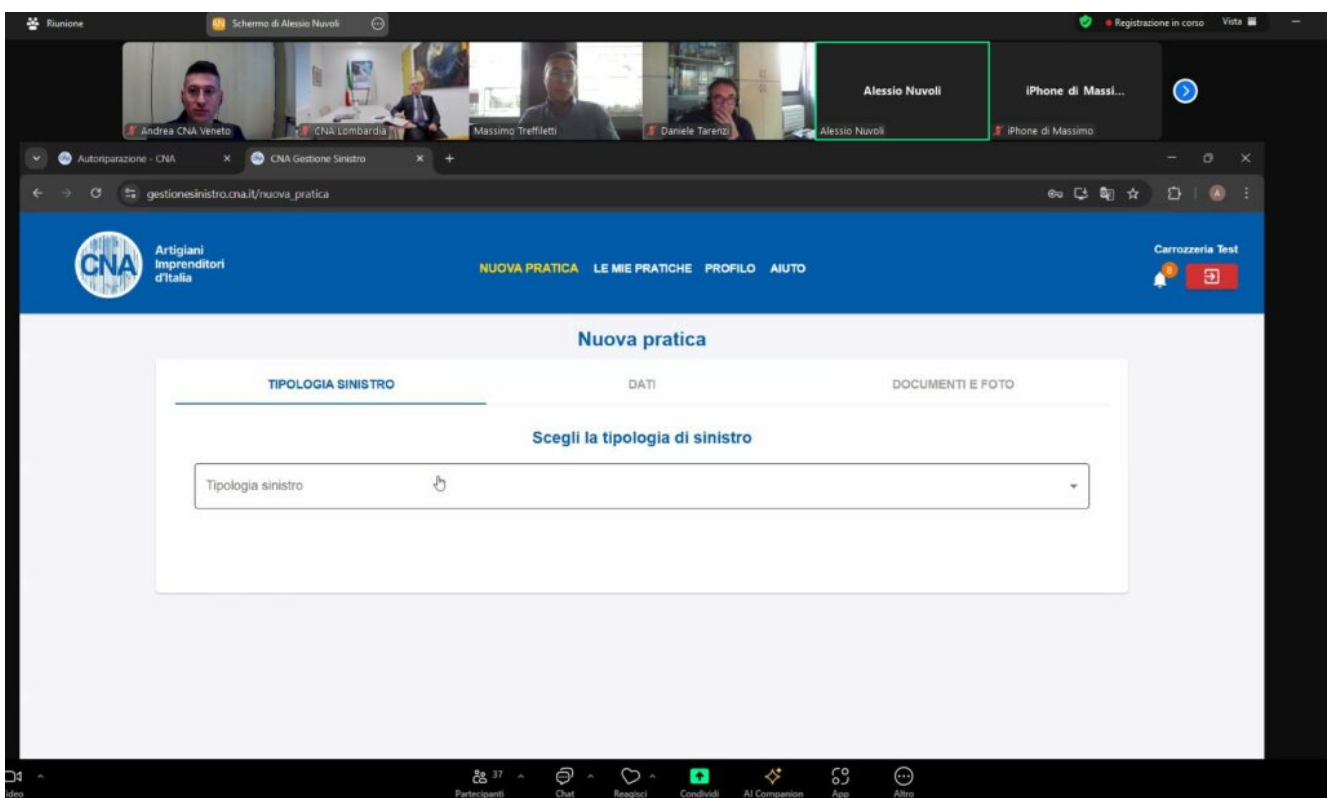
Riunione
AN Schermo di Alessio Nuvoli
Registrazione in corso Vista

Andrea CNA Veneto
CNA Lombardia
Massimo Treffiletti
Daniele Tarenzi
Alessio Nuvoli
Alessio Nuvoli
iPhone di Massi...
iPhone di Massimo

Autoriparazione - CNA
CNA Gestione Sinistro
gestionesinistro.cna.it/nuova_pratica

CNA
Artigiani Imprenditori d'Italia
NUOVA PRATICA LE MIE PRATICHE PROFILO AIUTO
Carrozzeria Test
8

Nuova pratica
TIPOLOGIA SINISTRO
DATI
DOCUMENTI E FOTO
Scegli la tipologia di sinistro
Tipologia sinistro

ideo
37 Partecipanti
Chat
Reagisci
Condividi
AI Companion
App
Altro